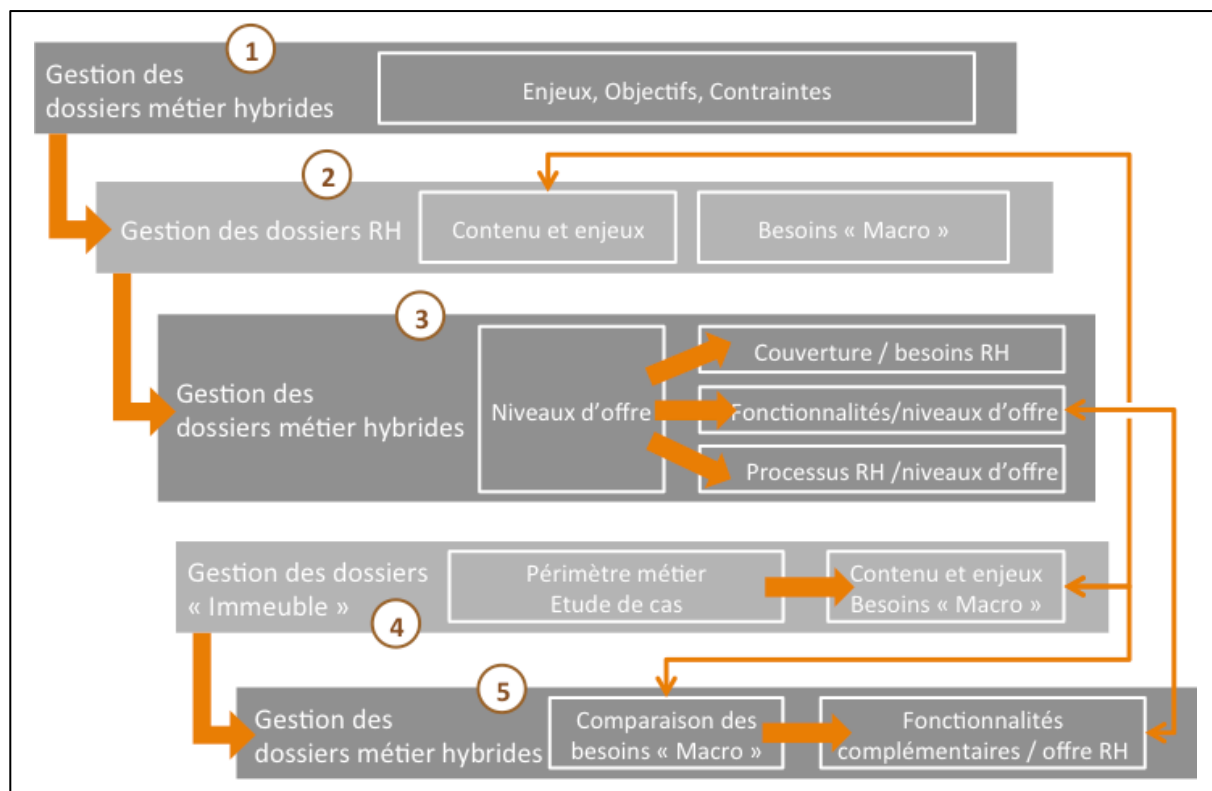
1
Gestion des dossiers métier hybrides
Enjeux, Objectifs, Contraintes

2
Gestion des dossiers RH
Contenu et enjeux
Besoins « Macro »

3
Gestion des dossiers métier hybrides
Niveaux d'offre
Couverture / besoins RH
Fonctionnalités/niveaux d'offre
Processus RH /niveaux d'offre

Gestion des dossiers « Immeuble »
4
Périmètre métier
Etude de cas
Contenu et enjeux
Besoins « Macro »

5
Gestion des dossiers métier hybrides
Comparaison des besoins « Macro »
Fonctionnalités complémentaires / offre RH